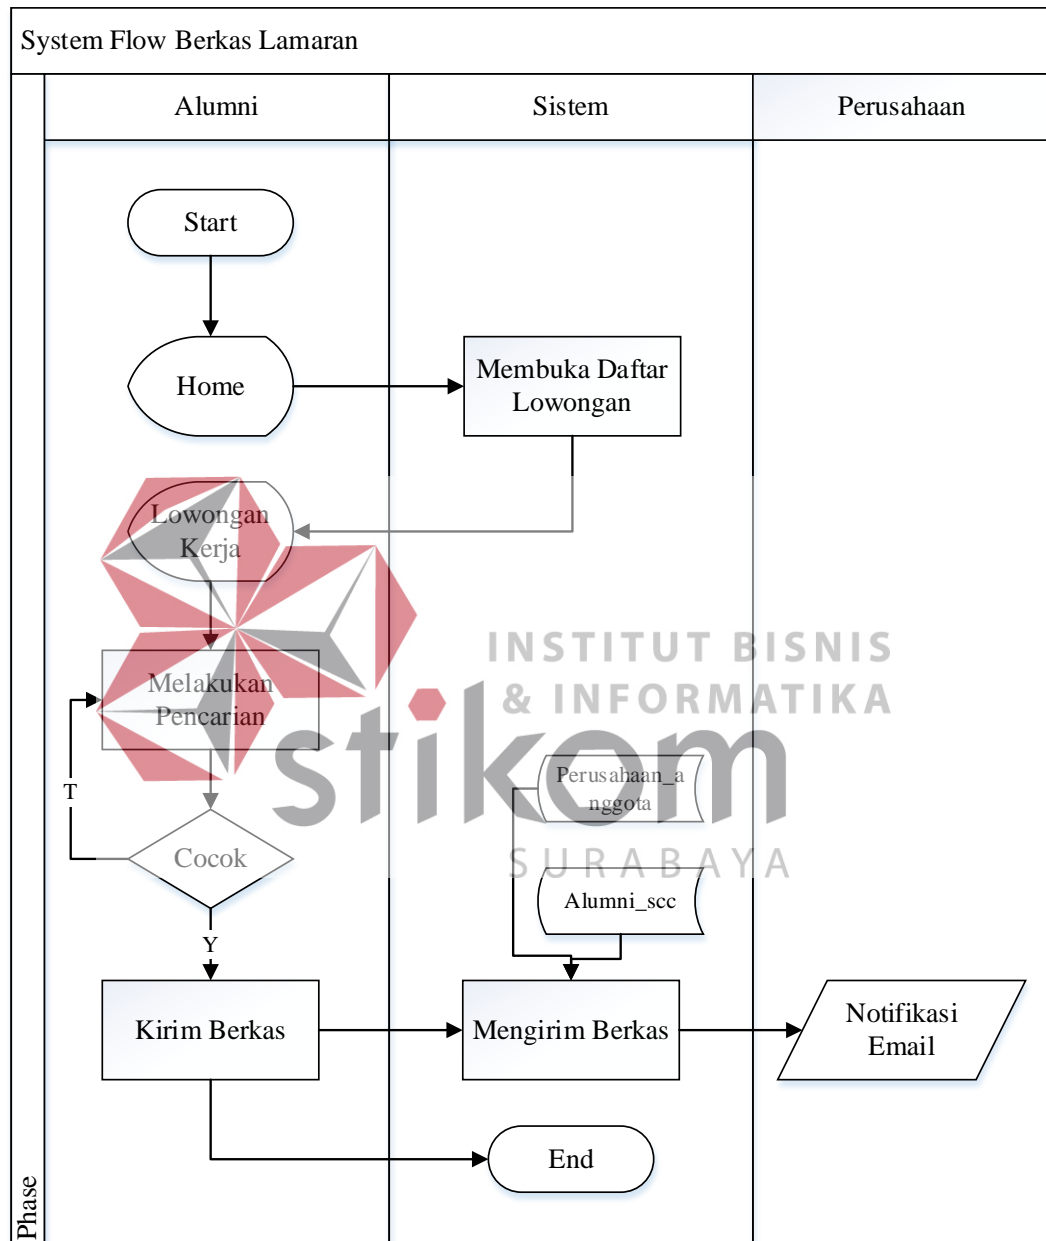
System Flow Berkas Lamaran

Alumni

Sistem

Perusahaan

Start

Home

Membuka Daftar Lowongan

Lowongan Kerja

Melakukan Pencarian

T

Cocok

Y

Kirim Berkas

Perusahaan_anggota

Alumni_scc

Mengirim Berkas

Notifikasi Email

End

Phase

INSTITUT BISNIS & INFORMATIKA

stikom

SURABAYA